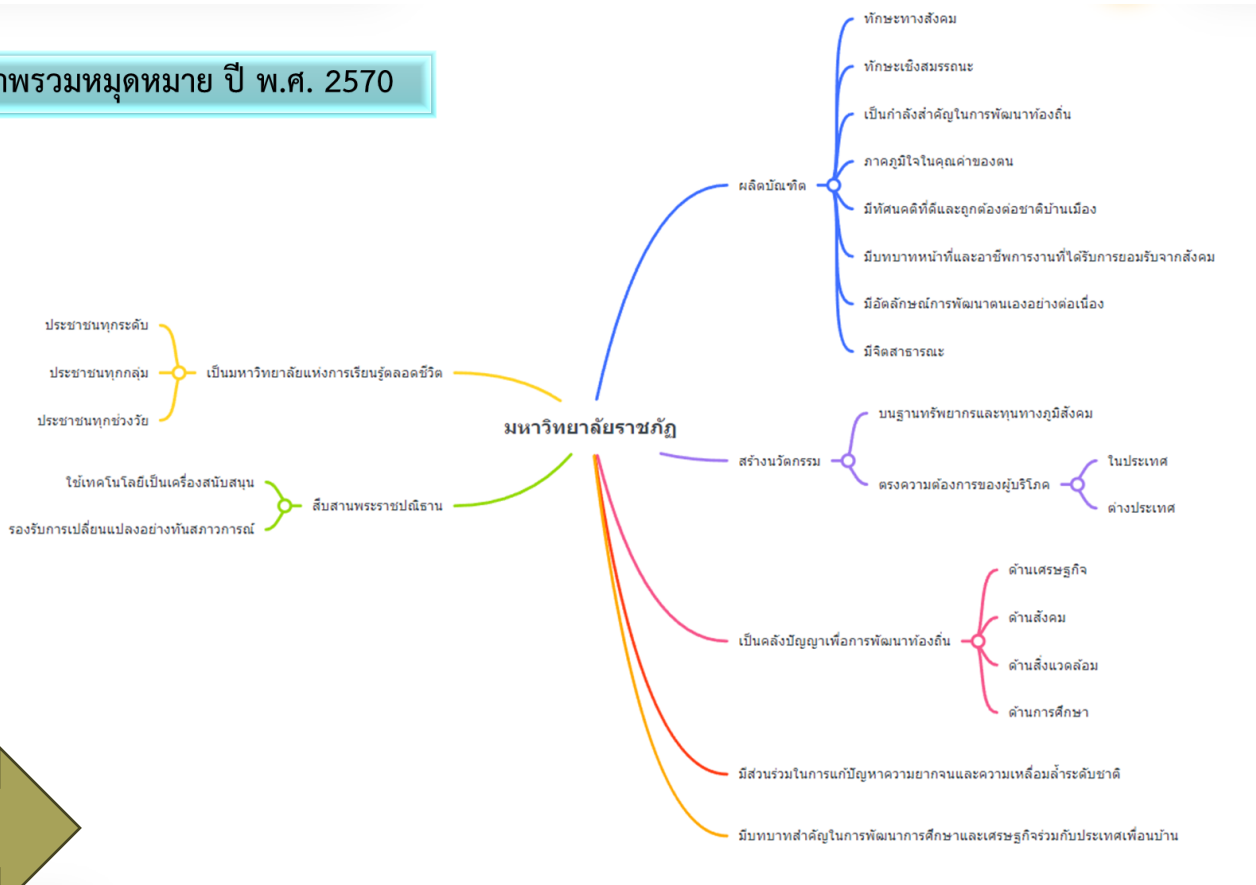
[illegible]าพรวมหมุดหมาย ปี พ.ศ. 2570

มหาวิทยาลัยราชภัฏ

ผลิตบัณฑิต

ทักษะทางสังคม

ทักษะเชิงสมรรถนะ

เป็นกำลังสำคัญในการพัฒนาท้องถิ่น

ภาคภูมิใจในคุณค่าของตน

มีทัศนคติที่ดีและถูกต้องต่อชาติบ้านเมือง

มีบทบาทหน้าที่และอาชีพการงานที่ได้รับการยอมรับจากสังคม

มีอัตลักษณ์การพัฒนาตนเองอย่างต่อเนื่อง

มีจิตสาธารณะ

สร้างนวัตกรรม

บนฐานทรัพยากรและทุนทางภูมิสังคม

ตรงความต้องการของผู้บริโภค

ในประเทศ

ต่างประเทศ

เป็นคลังปัญญาเพื่อการพัฒนาท้องถิ่น

ด้านเศรษฐกิจ

ด้านสังคม

ด้านสิ่งแวดล้อม

ด้านการศึกษา

มีส่วนร่วมในการแก้ปัญหาความยากจนและความเหลื่อมล้ำระดับชาติ

มีบทบาทสำคัญในการพัฒนาการศึกษาและเศรษฐกิจร่วมกับประเทศเพื่อนบ้าน

เป็นมหาวิทยาลัยแห่งการเรียนรู้ตลอดชีวิต

ประชาชนทุกระดับ

ประชาชนทุกกลุ่ม

ประชาชนทุกช่วงวัย

สืบสานพระราชปณิธาน

ใช้เทคโนโลยีเป็นเครื่องสนับสนุน

รองรับการเปลี่ยนแปลงอย่างทันสภาวการณ์